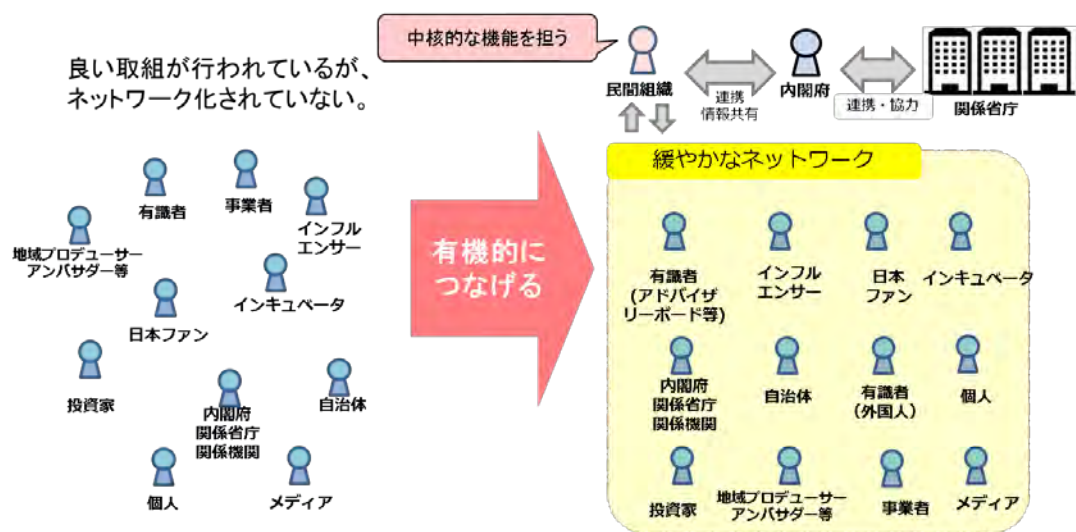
良い取組が行われているが、ネットワーク化されていない。

有識者

事業者

インフルエンサー

地域プロデューサーアンバサダー等

インキュベータ

日本ファン

投資家

内閣府関係省庁関係機関

自治体

個人

メディア

有機的につなげる

中核的な機能を担う

民間組織

連携情報共有

内閣府

連携・協力

関係省庁

緩やかなネットワーク

有識者（アドバイザリーボード等）

インフルエンサー

日本ファン

インキュベータ

内閣府関係省庁関係機関

自治体

有識者（外国人）

個人

投資家

地域プロデューサーアンバサダー等

事業者

メディア